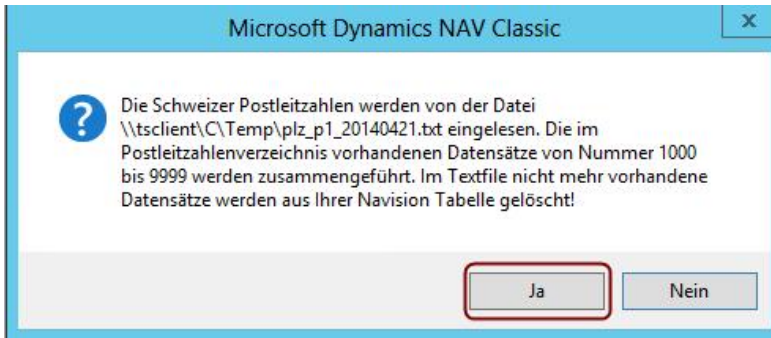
Microsoft Dynamics NAV Classic

x

?

Die Schweizer Postleitzahlen werden von der Datei \\tsclient\C\Temp\plz_p1_20140421.txt eingelesen. Die im Postleitzahlenverzeichnis vorhandenen Datensätze von Nummer 1000 bis 9999 werden zusammengeführt. Im Textfile nicht mehr vorhandene Datensätze werden aus Ihrer Navision Tabelle gelöscht!

Ja

Nein